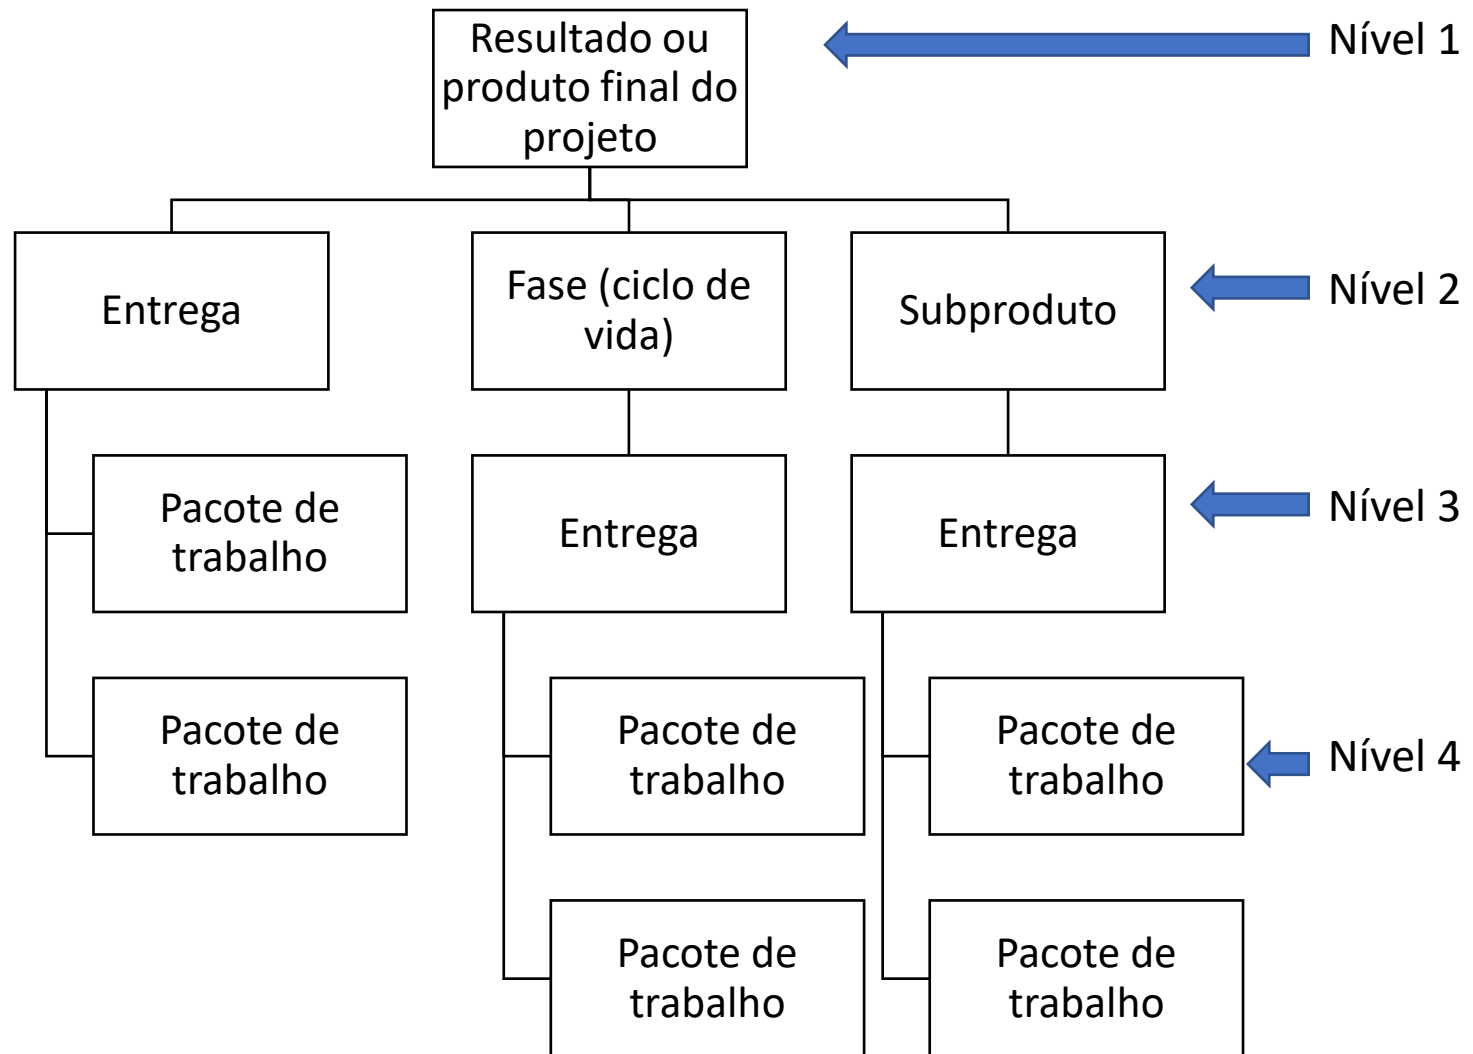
Resultado ou produto final do projeto

Nível 1

Entrega

Fase (ciclo de vida)

Subproduto

Nível 2

Pacote de trabalho

Entrega

Entrega

Nível 3

Pacote de trabalho

Pacote de trabalho

Pacote de trabalho

Nível 4

Pacote de trabalho

Pacote de trabalho